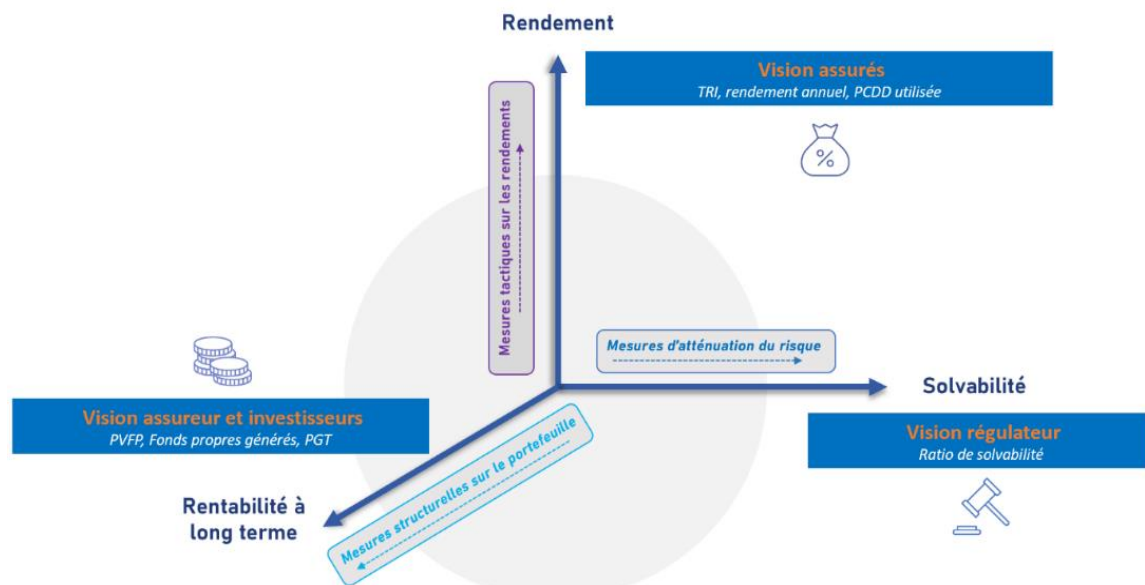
Rendement

Vision assurés
TRI, rendement annuel, PCDD utilisée

%

Mesures tactiques sur les rendements

Mesures d'atténuation du risque

Solvabilité

Vision assureur et investisseurs
PVFP, Fonds propres générés, PGT

Vision régulateur
Ratio de solvabilité

Mesures structurelles sur le portefeuille

Rentabilité à long terme